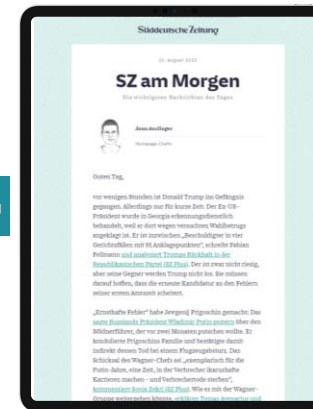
Süddeutsche Zeitung

25. August 2023

SZ am Morgen

Die wichtigsten Nachrichten des Tages

Jens Ansfleger
Homepage-Chefin

Guten Tag,

vor wenigen Stunden ist Donald Trump ins Gefängnis gegangen. Allerdings nur für kurze Zeit: Der Ex-US-Präsident wurde in Georgia erkennungsdienstlich behandelt, weil er dort wegen versuchten Wahlbetrugs angeklagt ist. Er ist inzwischen „Beschuldigter in vier Gerichtsfällen mit 91 Anklagepunkten", schreibt Fabian Fellmann und analysiert Trumps Rückhalt in der Republikanischen Partei (SZ Plus). Der ist zwar nicht riesig, aber seine Gegner werden Trump nicht los. Sie müssen darauf hoffen, dass die erneute Kandidatur an den Fehlern seiner ersten Amtszeit scheitert.

„Ernsthafte Fehler" habe Jewgenij Prigoschin gemacht: Das sagte Russlands Präsident Wladimir Putin gestern über den Söldnerführer, der vor zwei Monaten putschen wollte. Er kondolierte Prigoschins Familie und bestätigte damit indirekt dessen Tod bei einem Flugzeugabsturz. Das Schicksal des Wagner-Chefs sei „exemplarisch für die Putin-Jahre, eine Zeit, in der Verbrecher ikarushafte Karrieren machen - und Verbrechertode sterben", kommentiert Sonja Zekri (SZ Plus). Wie es mit der Wagner-Gruppe weitergehen könnte, erklären Tomas Avenarius und